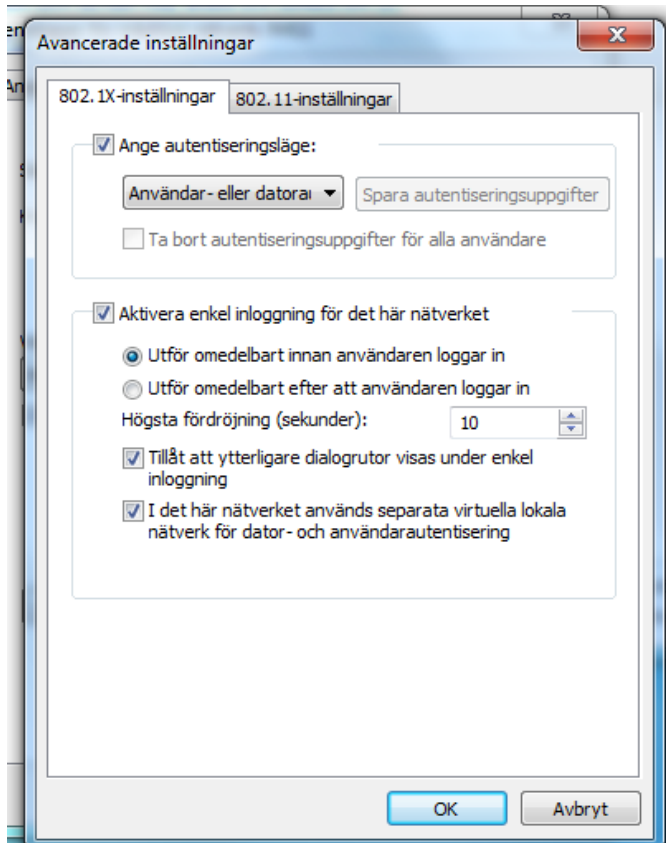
Avancerade inställningar

802.1X-inställningar | 802.11-inställningar

Ange autentiseringsläge:

Användar- eller datorau

Spara autentiseringsuppgifter

Ta bort autentiseringsuppgifter för alla användare

Aktivera enkel inloggning för det här nätverket

Utför omedelbart innan användaren loggar in

Utför omedelbart efter att användaren loggar in

Högsta fördröjning (sekunder): 10

Tillåt att ytterligare dialogrutor visas under enkel inloggning

I det här nätverket används separata virtuella lokala nätverk för dator- och användarautentisering

OK

Avbryt